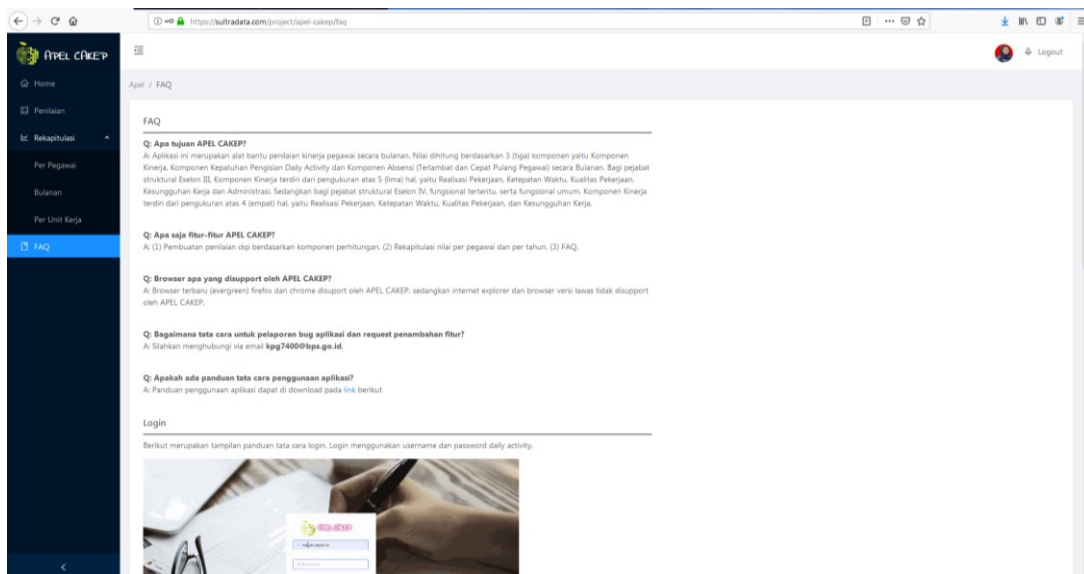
https://sultradata.com/project/apel-cakep/faq

APEL CAKEP

Home
Penilaian
Rekapitulasi
Per Pegawai
Bulanan
Per Unit Kerja
FAQ

Logout

Apel / FAQ

FAQ

Q: Apa tujuan APEL CAKEP?
A: Aplikasi ini merupakan alat bantu penilaian kinerja pegawai secara bulanan. Nilai dihitung berdasarkan 3 (tiga) komponen yaitu Komponen Kinerja, Komponen Kepatuhan Pengisian Daily Activity dan Komponen Absensi (Terlambat dan Cepat Pulang Pegawai) secara Bulanan. Bagi pejabat struktural Eselon III, Komponen Kinerja terdiri dari pengukuran atas 5 (lima) hal, yaitu Realisasi Pekerjaan, Ketepatan Waktu, Kualitas Pekerjaan, Kesungguhan Kerja dan Administrasi. Sedangkan bagi pejabat struktural Eselon IV, fungsional tertentu, serta fungsional umum, Komponen Kinerja terdiri dari pengukuran atas 4 (empat) hal, yaitu Realisasi Pekerjaan, Ketepatan Waktu, Kualitas Pekerjaan, dan Kesungguhan Kerja.

Q: Apa saja fitur-fitur APEL CAKEP?
A: (1) Pembuatan penilaian ckp berdasarkan komponen perhitungan. (2) Rekapitulasi nilai per pegawai dan per tahun. (3) FAQ.

Q: Browser apa yang disupport oleh APEL CAKEP?
A: Browser terbaru (evergreen) firefox dan chrome disuport oleh APEL CAKEP, sedangkan internet explorer dan browser versi lawas tidak disupport oleh APEL CAKEP.

Q: Bagaimana tata cara untuk pelaporan bug aplikasi dan request penambahan fitur?
A: Silahkan menghubungi via email kpg7400@bps.go.id.

Q: Apakah ada panduan tata cara penggunaan aplikasi?
A: Panduan penggunaan aplikasi dapat di download pada link berikut

Login

Berikut merupakan tampilan panduan tata cara login. Login menggunakan username dan password daily activity.

APEL CAKEP
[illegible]
Password